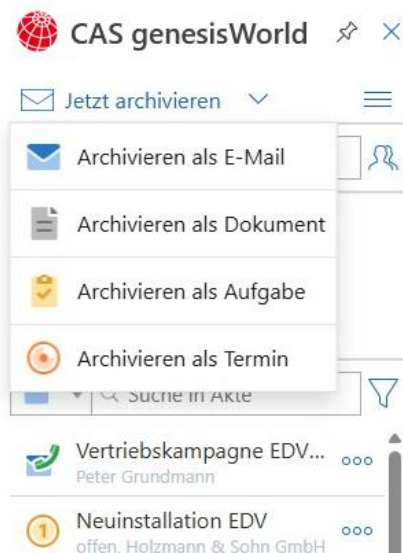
CAS genesisWorld

Jetzt archivieren

Archivieren als E-Mail

Archivieren als Dokument

Archivieren als Aufgabe

Archivieren als Termin

Suche in Akte

Vertriebskampagne EDV...
Peter Grundmann

Neuinstallation EDV
offen, Holzmann & Sohn GmbH